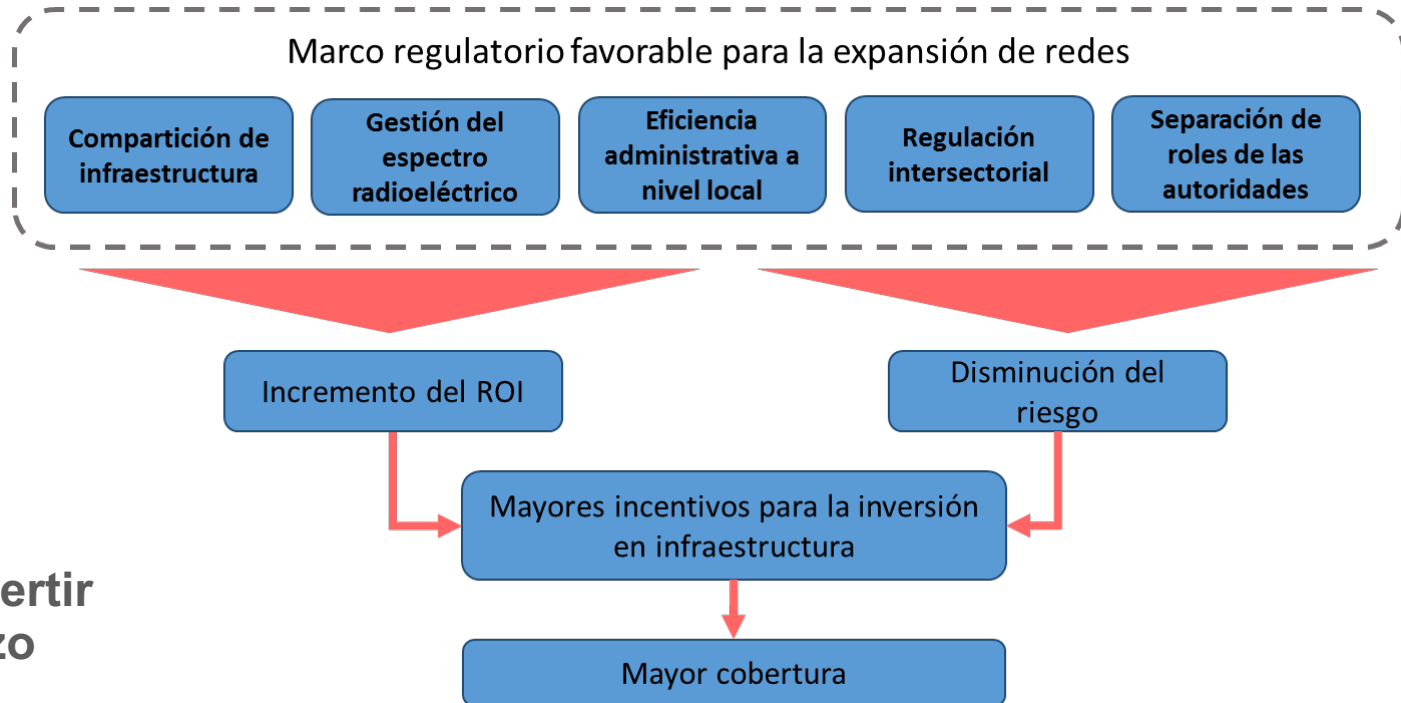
Marco regulatorio favorable para la expansión de redes

Compartición de infraestructura

Gestión del espectro radioeléctrico

Eficiencia administrativa a nivel local

Regulación intersectorial

Separación de roles de las autoridades

Incremento del ROI

Disminución del riesgo

Mayores incentivos para la inversión en infraestructura

Mayor cobertura

ertir
zo